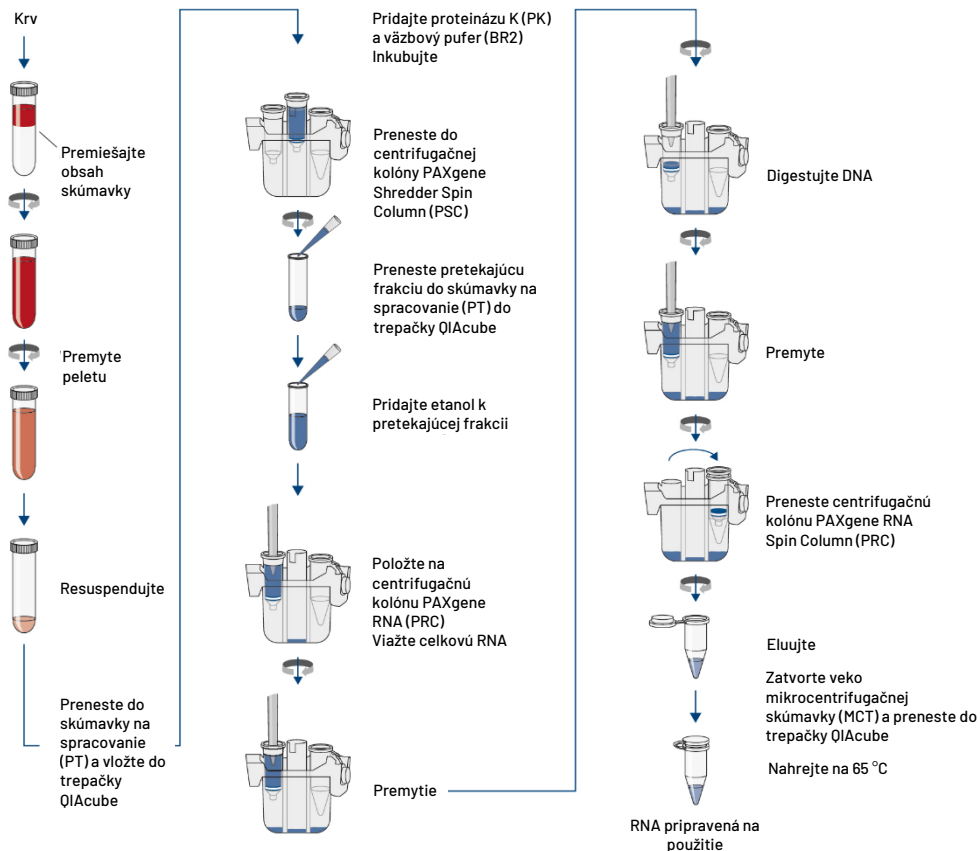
Krv

Premiešajte obsah skúmavky

Premyte peletu

Resuspendujte

Preneste do skúmavky na spracovanie (PT) a vložte do trepačky QIAcube

Pridajte proteinázu K (PK) aväzbový pufer (BR2) Inkubujte

Preneste do centrifugačnej kolóny PAXgene Shredder Spin Column (PSC)

Preneste pretekajúcu frakciu do skúmavky na spracovanie (PT) do trepačky QIAcube

Pridajte etanol k pretekajúcej frakcii

Položte na centrifugačnú kolónu PAXgene RNA (PRC) Viažte celkovú RNA

Premytie

Digestujte DNA

Premyte

Preneste centrifugačnú kolónu PAXgene RNA Spin Column (PRC)

Eluujte

Zatvorte veko mikrocentrifugačnej skúmavky (MCT) a preneste do trepačky QIAcube

Nahrejte na 65 °C

RNA pripravená na použitie